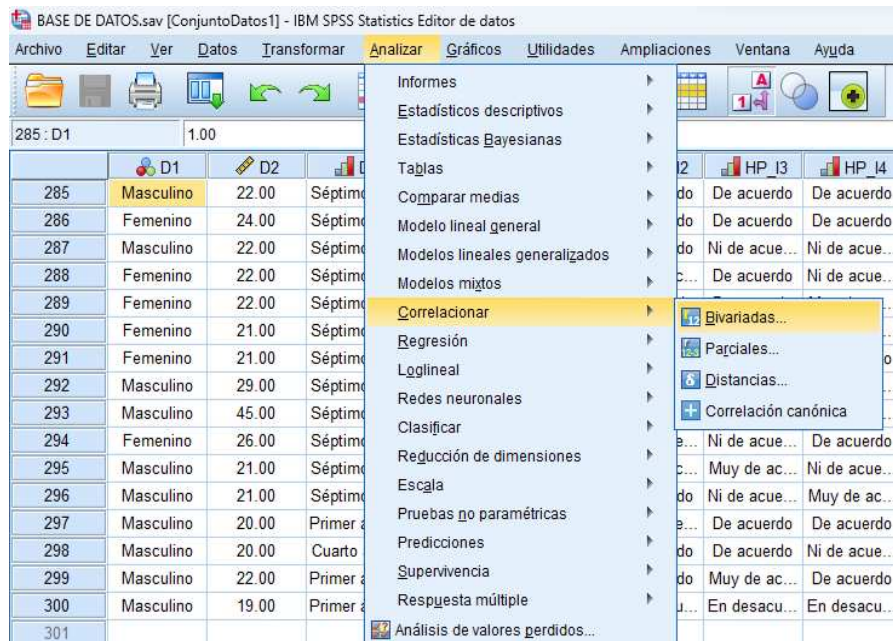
BASE DE DATOS.sav [ConjuntoDatos1] - IBM SPSS Statistics Editor de datos

Archivo Editar Ver Datos Transformar Analizar Gráficos Utilidades Ampliaciones Ventana Ayuda

285 : D1 1.00

Informes
Estadísticos descriptivos
Estadísticas Bayesianas
Tablas
Comparar medias
Modelo lineal general
Modelos lineales generalizados
Modelos mixtos
Correlacionar
Regresión
Loglineal
Redes neuronales
Clasificar
Reducción de dimensiones
Escala
Pruebas no paramétricas
Predicciones
Supervivencia
Respuesta múltiple
Análisis de valores perdidos...

Bivariadas...
Parciales...
Distancias...
Correlación canónica

| | D1 | D2 | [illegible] | | I2 | HP_I3 | HP_I4 |
|---|---|---|---|---|---|---|---|
| 285 | Masculino | 22.00 | Séptimo | | do | De acuerdo | De acuerdo |
| 286 | Femenino | 24.00 | Séptimo | | do | De acuerdo | De acuerdo |
| 287 | Masculino | 22.00 | Séptimo | | do | Ni de acue... | Ni de acue... |
| 288 | Femenino | 22.00 | Séptimo | | c... | De acuerdo | Ni de acue... |
| 289 | Femenino | 22.00 | Séptimo | | | | |
| 290 | Femenino | 21.00 | Séptimo | | | | |
| 291 | Femenino | 21.00 | Séptimo | | | | o |
| 292 | Masculino | 29.00 | Séptimo | | | | |
| 293 | Masculino | 45.00 | Séptimo | | | | |
| 294 | Femenino | 26.00 | Séptimo | | e... | Ni de acue... | De acuerdo |
| 295 | Masculino | 21.00 | Séptimo | | c... | Muy de ac... | Ni de acue... |
| 296 | Masculino | 21.00 | Séptimo | | do | Ni de acue... | Muy de ac... |
| 297 | Masculino | 20.00 | Primer a | | e... | De acuerdo | De acuerdo |
| 298 | Masculino | 20.00 | Cuarto | | do | De acuerdo | Ni de acue... |
| 299 | Masculino | 22.00 | Primer a | | do | Muy de ac... | De acuerdo |
| 300 | Masculino | 19.00 | Primer a | | u... | En desacu... | En desacu... |
| 301 | | | | | | | |